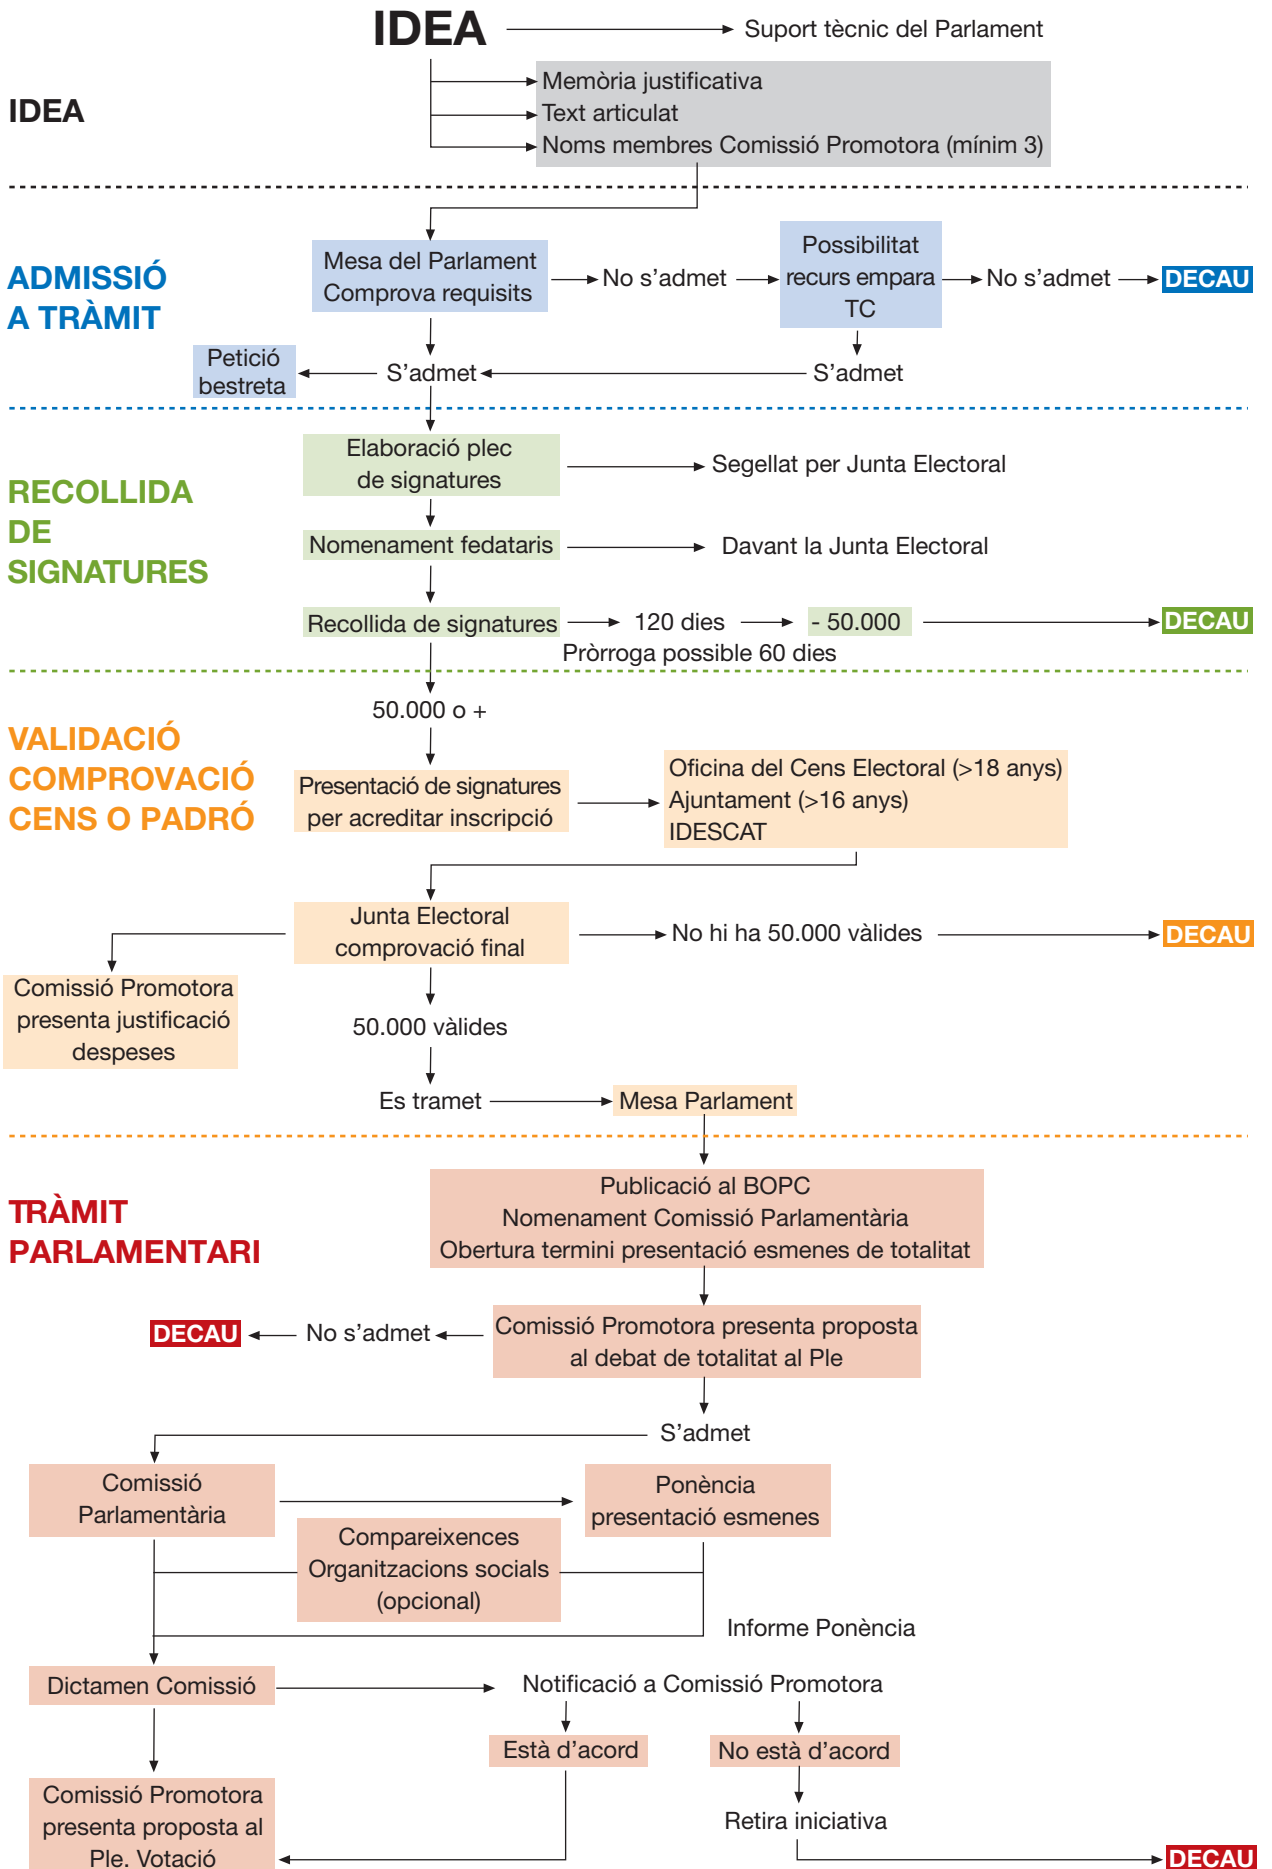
IDEA

Suport tècnic del Parlament

IDEA

Memòria justificativa
Text articulat
Noms membres Comissió Promotora (mínim 3)

ADMISSIÓ A TRÀMIT

Mesa del Parlament Comprova requisits

No s'admet

Possibilitat recurs empara TC

No s'admet

DECAU

Petició bestreta

S'admet

S'admet

RECOLLIDA DE SIGNATURES

Elaboració plec de signatures

Segellat per Junta Electoral

Nomenament fedataris

Davant la Junta Electoral

Recollida de signatures

120 dies

- 50.000

DECAU

Pròrroga possible 60 dies

50.000 o +

VALIDACIÓ COMPROVACIÓ CENS O PADRÓ

Presentació de signatures per acreditar inscripció

Oficina del Cens Electoral (>18 anys)
Ajuntament (>16 anys)
IDESCAT

Junta Electoral comprovació final

No hi ha 50.000 vàlides

DECAU

Comissió Promotora presenta justificació despeses

50.000 vàlides

Es tramet

Mesa Parlament

TRÀMIT PARLAMENTARI

Publicació al BOPC
Nomenament Comissió Parlamentària
Obertura termini presentació esmenes de totalitat

DECAU

No s'admet

Comissió Promotora presenta proposta al debat de totalitat al Ple

S'admet

Comissió Parlamentària

Ponència presentació esmenes

Compareixences Organitzacions socials (opcional)

Informe Ponència

Dictamen Comissió

Notificació a Comissió Promotora

Està d'acord

No està d'acord

Retira iniciativa

Comissió Promotora presenta proposta al Ple. Votació

DECAU